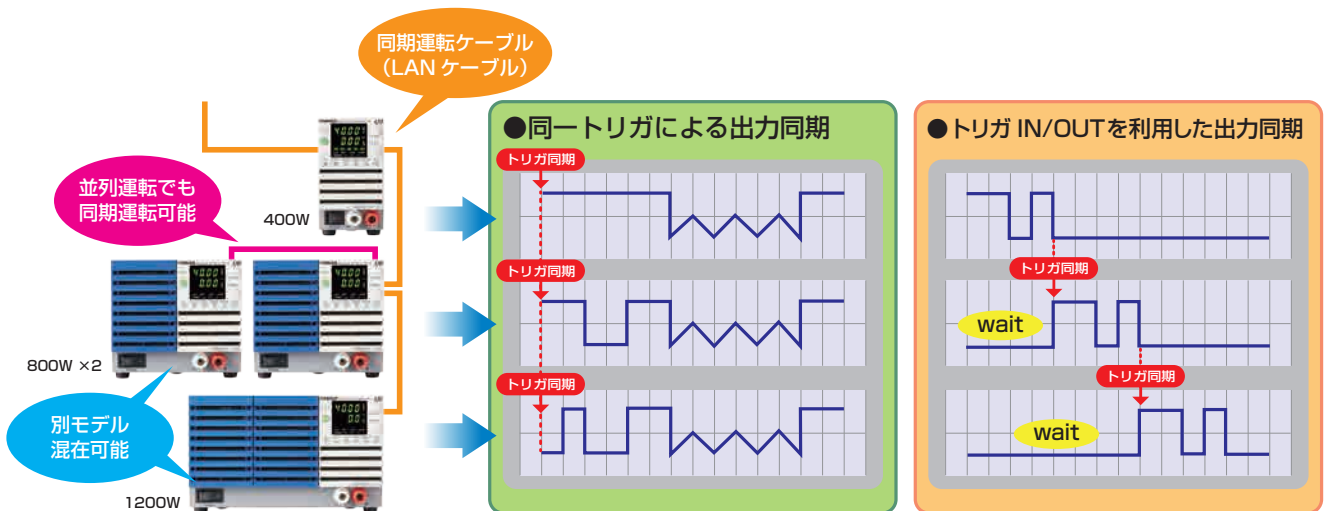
同期運転ケーブル
(LAN ケーブル)

並列運転でも
同期運転可能

400W

800W ×2

別モデル
混在可能

1200W

●同一トリガによる出力同期

トリガ同期

トリガ同期

トリガ同期

●トリガ IN/OUTを利用した出力同期

トリガ同期

wait

トリガ同期

wait